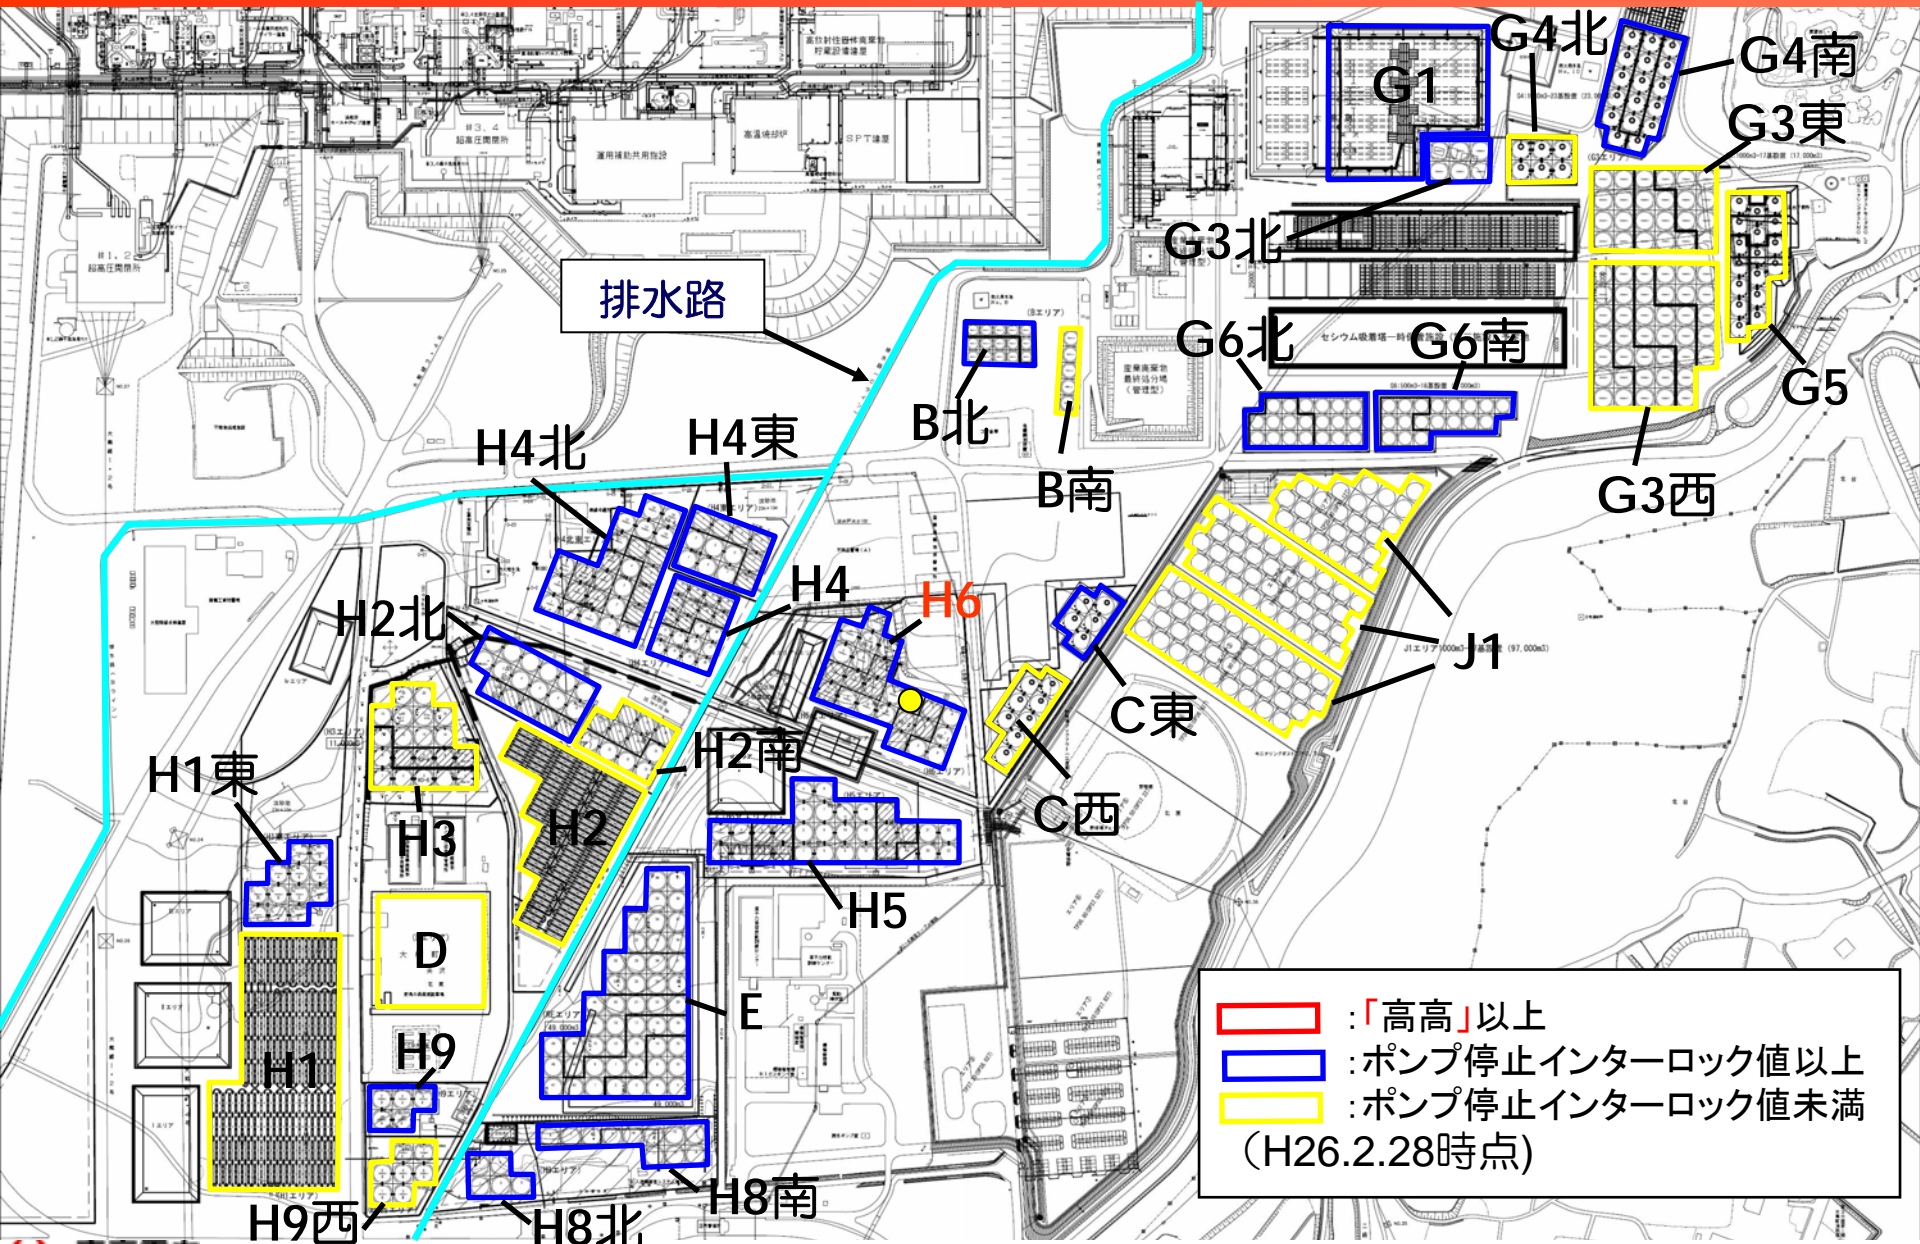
G1
G4北
G4南
G3東
G3北
排水路
G6北
G6南
G5
B北
B南
G3西
H4北
H4東
H4
H6
H2北
J1
C東
H1東
H2南
H3
H2
C西
H5
D
E
H1
H9
H9西
H8北
H8南
:「高高」以上
:ポンプ停止インターロック値以上
:ポンプ停止インターロック値未満
(H26.2.28時点)